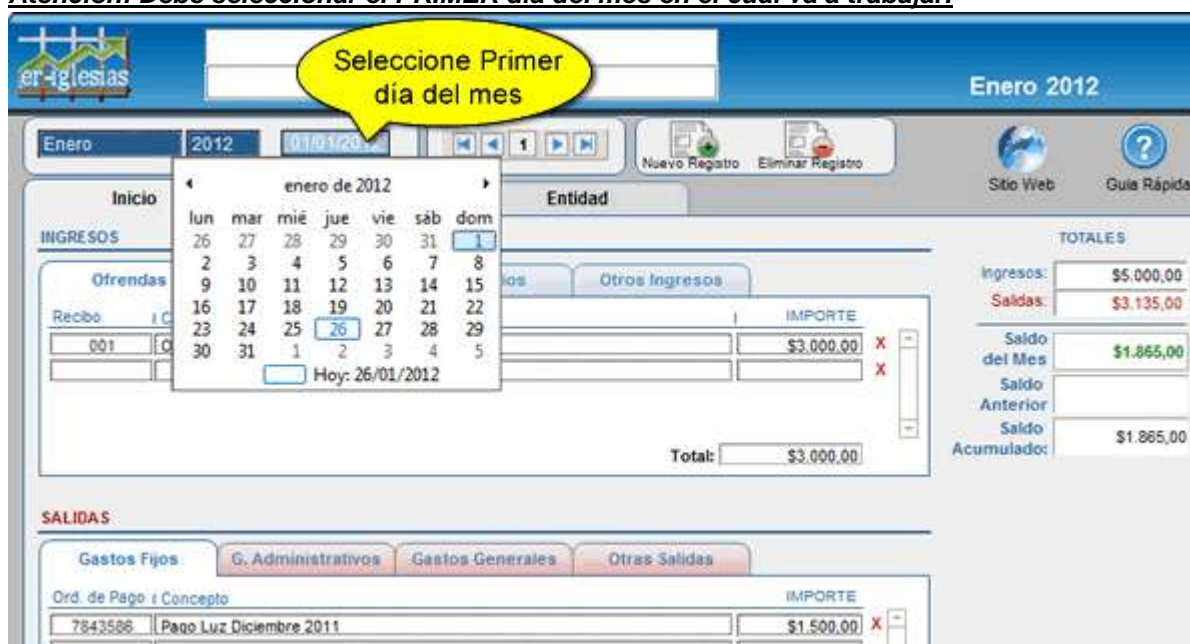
Atención: Debe seleccionar el PRIMER día del mes en el cual va a trabajar.

er-iglesias

Seleccione Primer dia del mes

Enero 2012

Enero 2012 01/01/2012

1

Nuevo Registro Eliminar Registro

Sitio Web Guia Rápida

Inicio Entidad

enero de 2012

| lun | mar | mié | jue | vie | sáb | dom |
|---|---|---|---|---|---|---|
| 26 | 27 | 28 | 29 | 30 | 31 | 1 |
| 2 | 3 | 4 | 5 | 6 | 7 | 8 |
| 9 | 10 | 11 | 12 | 13 | 14 | 15 |
| 16 | 17 | 18 | 19 | 20 | 21 | 22 |
| 23 | 24 | 25 | 26 | 27 | 28 | 29 |
| 30 | 31 | 1 | 2 | 3 | 4 | 5 |

Hoy: 26/01/2012

INGRESOS

Ofrendas ios Otros Ingresos

Recibo C IMPORTE

001 O $3.000,00 X

X

Total: $3.000,00

TOTALES

Ingresos: $5.000,00

Salidas: $3.135,00

Saldo del Mes $1.865,00

Saldo Anterior

Saldo Acumulado: $1.865,00

SALIDAS

Gastos Fijos G. Administrativos Gastos Generales Otras Salidas

Ord. de Pago Concepto IMPORTE

7843586 Pago Luz Diciembre 2011 $1.500,00 X